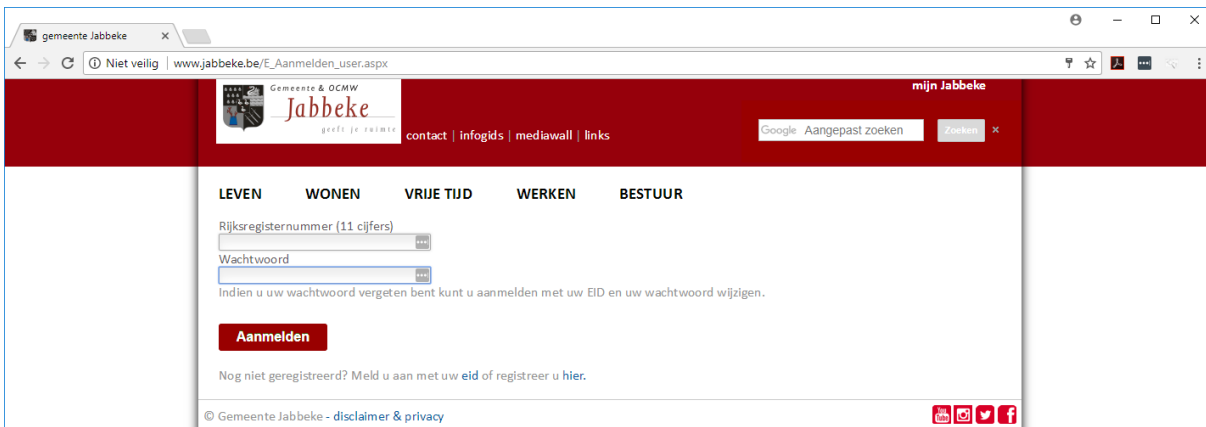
gemeente Jabbeke ×

Niet veilig | www.jabbeke.be/E_Aanmelden_user.aspx

Gemeente & OCMW
Jabbeke
geeft je ruimte

mijn Jabbeke

contact | infogids | mediawall | links

Google Aangepast zoeken
Zoeken ×

LEVEN WONEN VRIJE TIJD WERKEN BESTUUR

Rijksregisternummer (11 cijfers)

Wachtwoord

Indien u uw wachtwoord vergeten bent kunt u aanmelden met uw EID en uw wachtwoord wijzigen.

Aanmelden

Nog niet geregistreerd? Meld u aan met uw eid of registreer u hier.

© Gemeente Jabbeke - disclaimer & privacy